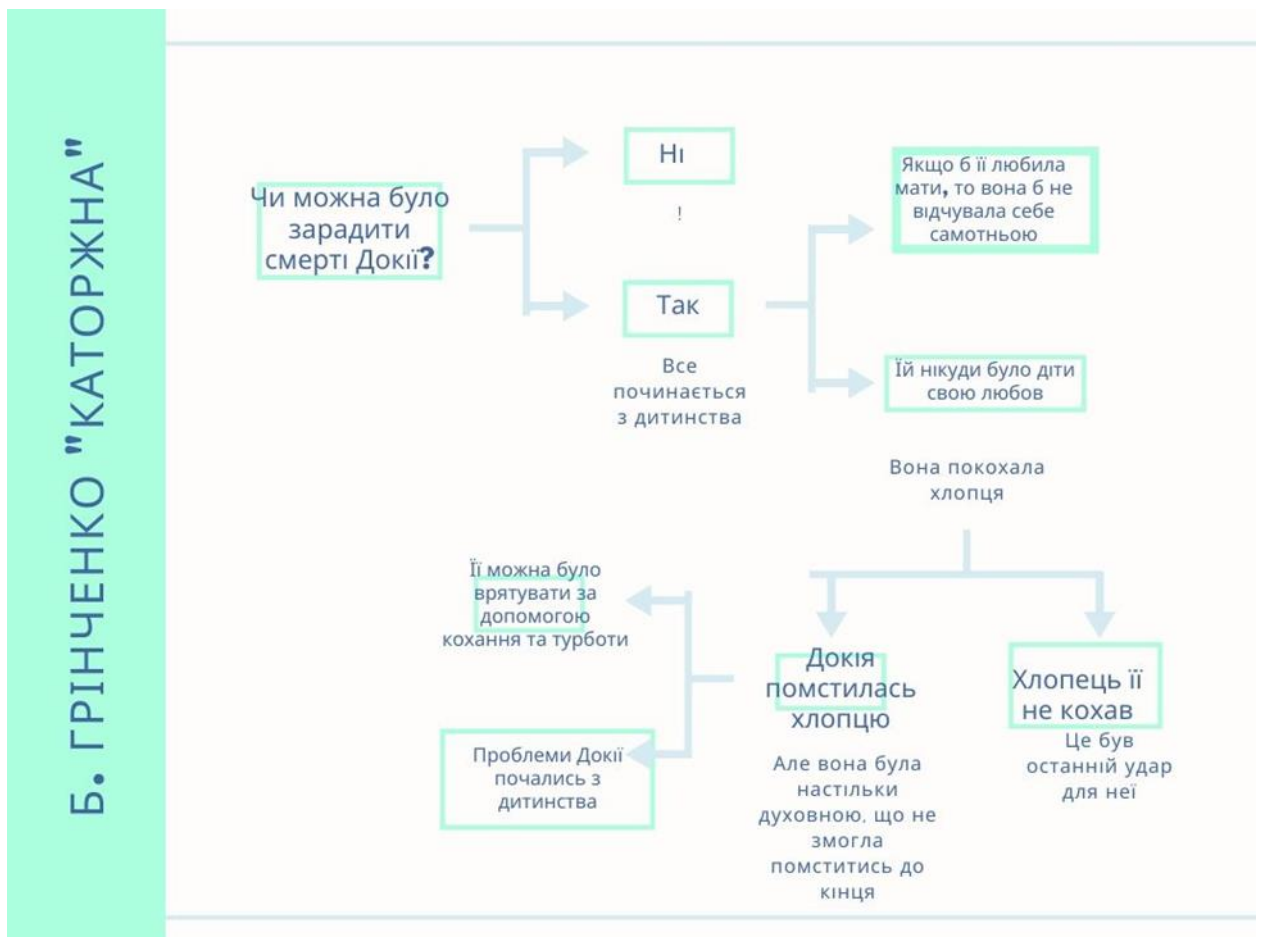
Б. ГРІНЧЕНКО "КАТОРЖНА"

Чи можна було зарадити смерті Докії?

Ні

!

Так

Все починається з дитинства

Якщо б її любила мати, то вона б не відчувала себе самотньою

Їй нікуди було діти свою любов

Вона покохала хлопця

Докія помстилась хлопцю

Але вона була настільки духовною, що не змогла помститись до кінця

Хлопець її не кохав

Це був останній удар для неї

Її можна було врятувати за допомогою кохання та турботи

Проблеми Докії почались з дитинства